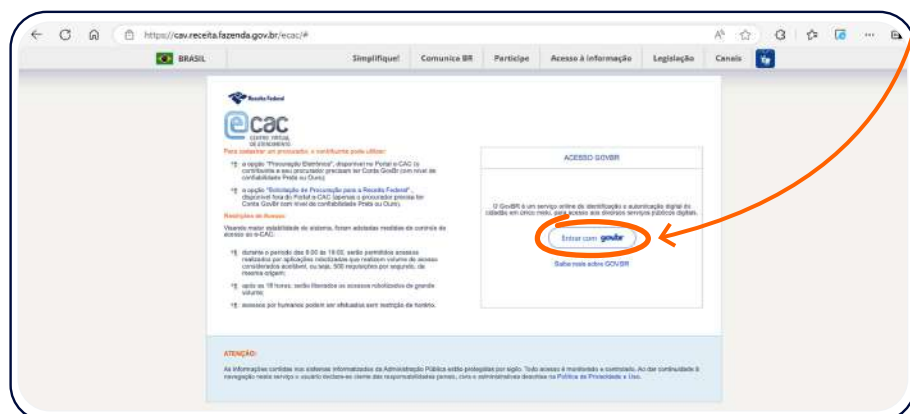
https://cav.receita.fazenda.gov.br/ecac/#

BRASIL Simplifique! Comunica BR Participe Acesso à informação Legislação Canais

Receita Federal

ecac
CENTRO VIRTUAL DE ATENDIMENTO

Para cadastrar um procurador, o contribuinte pode utilizar:

a opção "Procuração Eletrônica", disponível no Portal e-CAC (o contribuinte e seu procurador precisam ter Conta GovBr com nível de confiabilidade Prata ou Ouro);

a opção "Solicitação de Procuração para a Receita Federal", disponível fora do Portal e-CAC (apenas o procurador precisa ter Conta GovBr com nível de confiabilidade Prata ou Ouro).

Restrições de Acesso

Visando maior estabilidade do sistema, foram adotadas medidas de controle de acesso ao e-CAC:

durante o período das 8:00 às 18:00, serão permitidos acessos realizados por aplicações robotizadas que realizem volume de acesso considerado aceitável, ou seja, 500 requisições por segundo, de mesma origem;

após as 18 horas, serão liberados os acessos robotizados de grande volume;

acessos por humanos podem ser efetuados sem restrição de horário.

ACESSO GOVBR

O GovBR é um serviço online de identificação e autenticação digital do cidadão em único meio, para acesso aos diversos serviços públicos digitais.

Entrar com gov.br

Saiba mais sobre GOVBR

ATENÇÃO:

As informações contidas nos sistemas informatizados da Administração Pública estão protegidas por sigilo. Todo acesso é monitorado e controlado. Ao dar continuidade à navegação neste serviço o usuário declara-se ciente das responsabilidades penais, civis e administrativas descritas na Política de Privacidade e Uso.